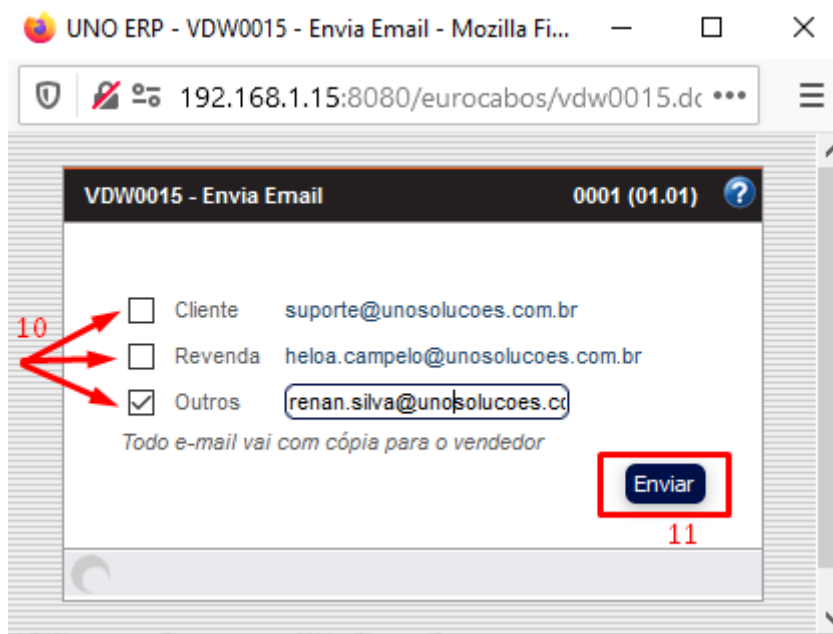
UNO ERP - VDW0015 - Envia Email - Mozilla Fi...

192.168.1.15:8080/eurocabos/vdw0015.dc •••

VDW0015 - Envia Email 0001 (01.01) ?

10

Cliente suporte@unosolucoes.com.br

Revenda heloa.campelo@unosolucoes.com.br

Outros renan.silva@unosolucoes.cc

Todo e-mail vai com cópia para o vendedor

Enviar

11